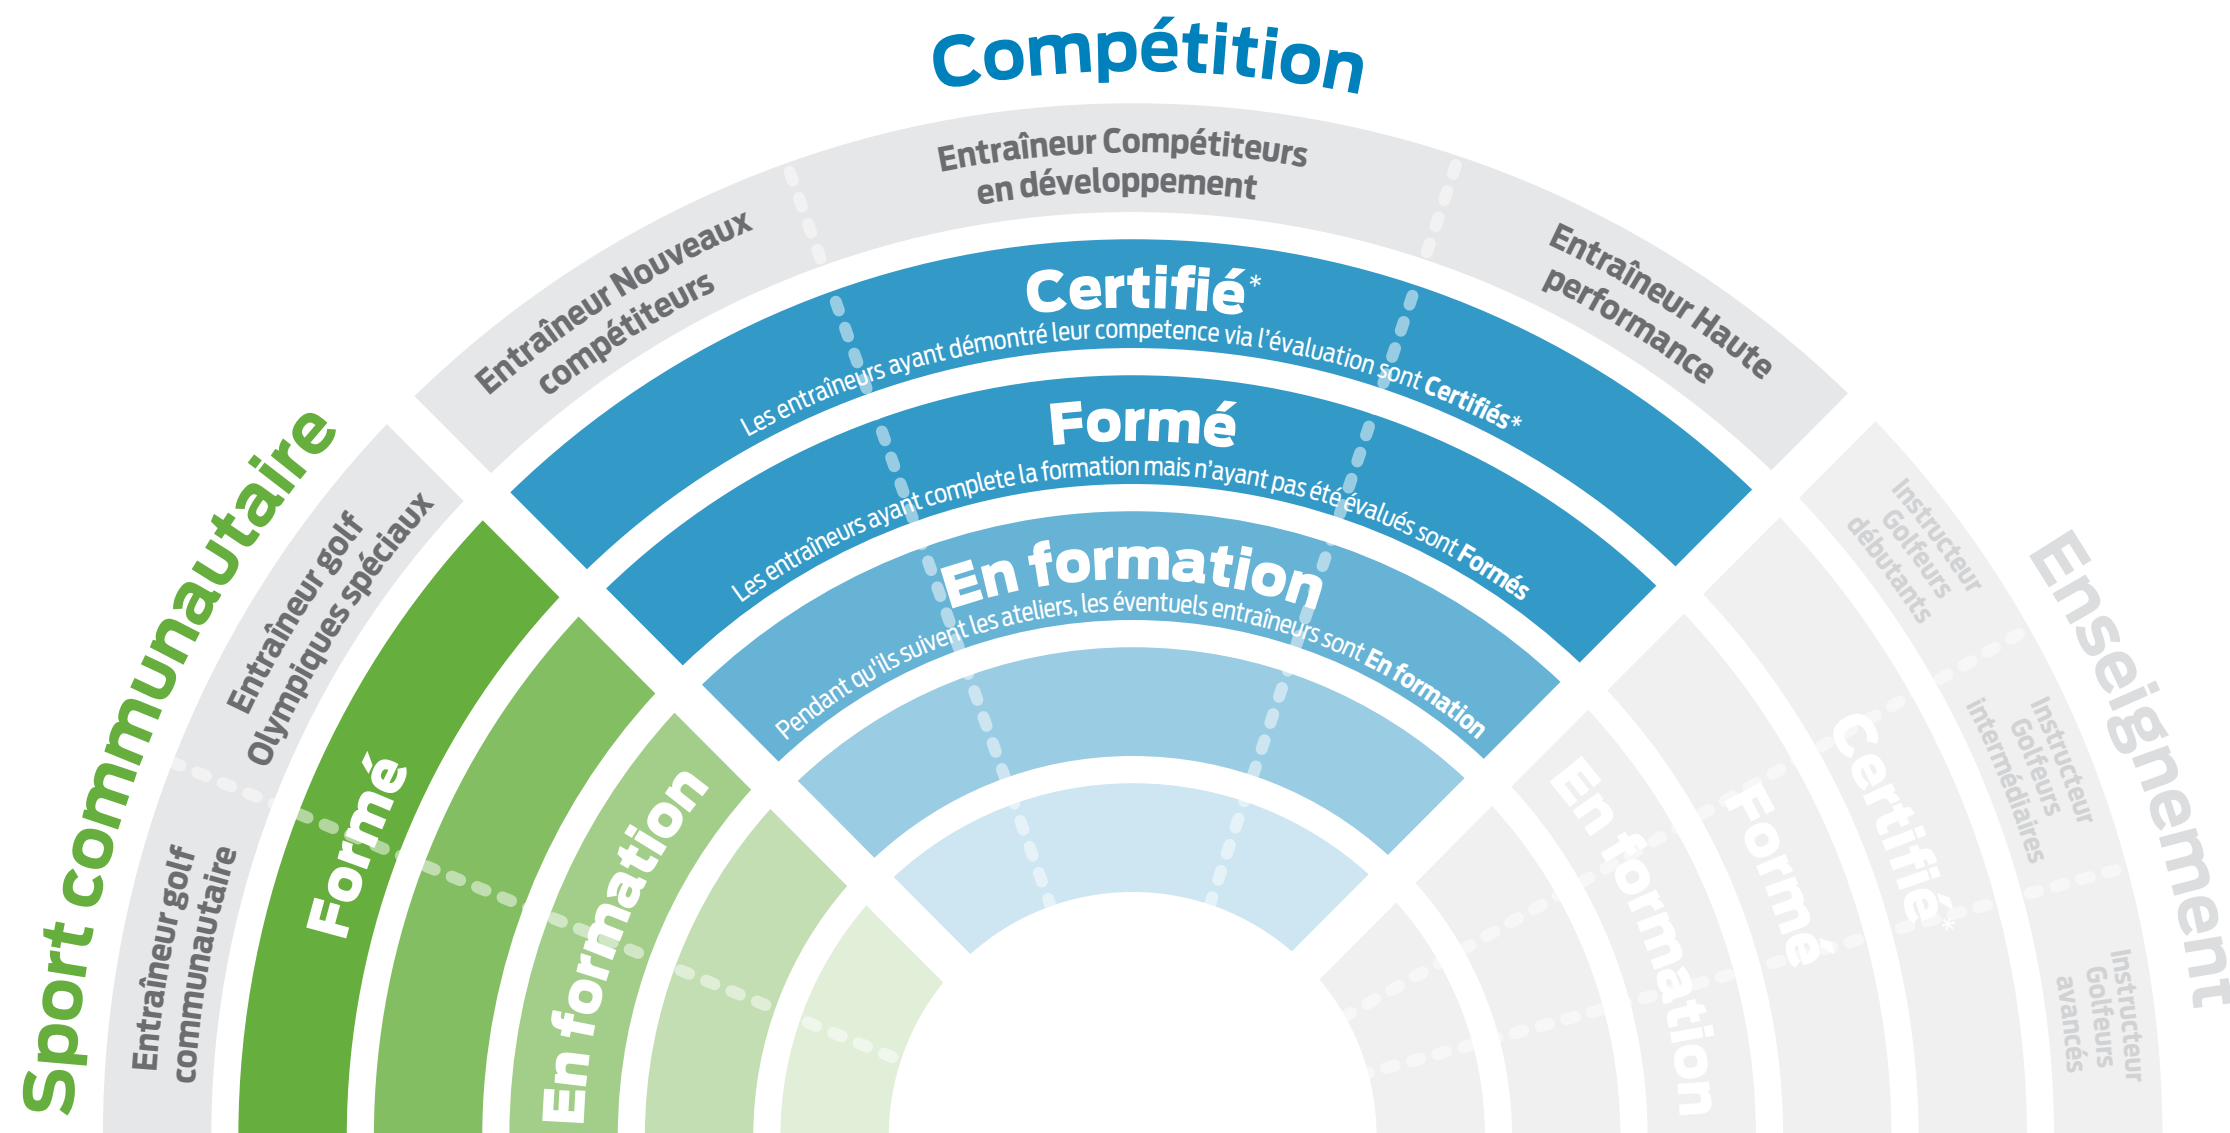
Compétition

Entraîneur Compétiteurs en développement

Entraîneur Nouveaux compétiteurs

Entraîneur Haute performance

Certifié*

Les entraîneurs ayant démontré leur competence via l'évaluation sont Certifiés*

Formé

Les entraîneurs ayant complete la formation mais n'ayant pas été évalués sont Formés

En formation

Pendant qu'ils suivent les ateliers, les éventuels entraîneurs sont En formation

Sport communautaire

Entraîneur golf Olympiques spéciaux

Entraîneur golf communautaire

Formé

En formation

Enseignement

Instructeur Golfeurs débutants

Instructeur Golfeurs intermédiaires

Instructeur Golfeurs avancés

Certifié*

Formé

En formation